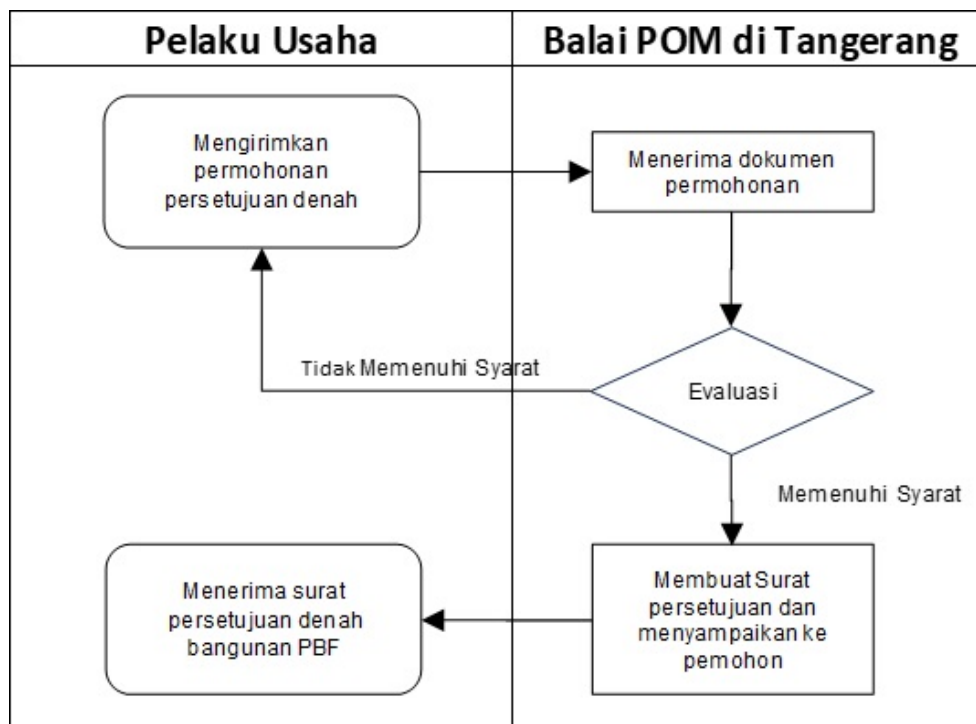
Pelaku Usaha

Balai POM di Tangerang

Mengirimkan permohonan persetujuan denah

Menerima dokumen permohonan

Tidak Memenuhi Syarat

Evaluasi

Memenuhi Syarat

Menerima surat persetujuan denah bangunan PBF

Membuat Surat persetujuan dan menyampaikan ke pemohon